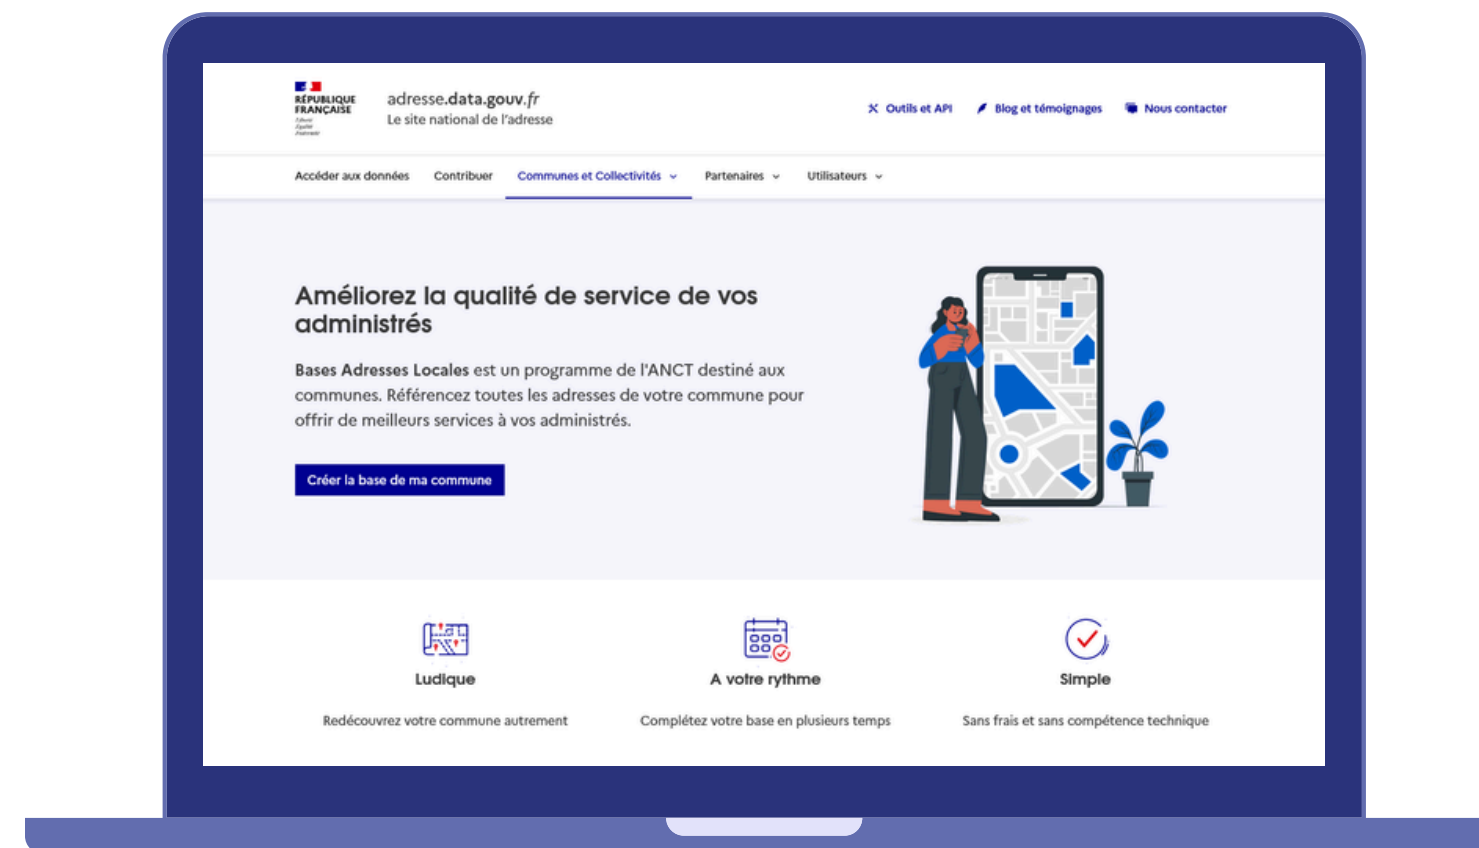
RÉPUBLIQUE FRANÇAISE
Liberté
Égalité
Fraternité

adresse.data.gouv.fr
Le site national de l'adresse

Outils et API
Blog et témoignages
Nous contacter

Accéder aux données
Contribuer
Communes et Collectivités
Partenaires
Utilisateurs

Améliorez la qualité de service de vos administrés

Bases Adresses Locales est un programme de l'ANCT destiné aux communes. Référencez toutes les adresses de votre commune pour offrir de meilleurs services à vos administrés.

Créer la base de ma commune

Ludique
Redécouvrez votre commune autrement

A votre rythme
Complétez votre base en plusieurs temps

Simple
Sans frais et sans compétence technique